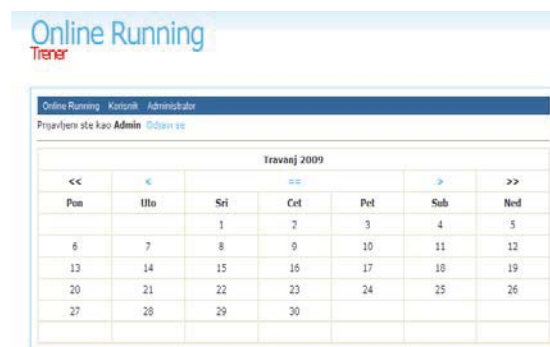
Online Running
Trener

Online Running Korisnik Administrator

Prijavljeni ste kao **Admin** Odjavi se

| Travanj 2009 | | | | | | |
|---|---|---|---|---|---|---|
| << | < | == | | > | | >> |
| Pon | Uto | Sri | Cet | Pet | Sub | Ned |
| | | 1 | 2 | 3 | 4 | 5 |
| 6 | 7 | 8 | 9 | 10 | 11 | 12 |
| 13 | 14 | 15 | 16 | 17 | 18 | 19 |
| 20 | 21 | 22 | 23 | 24 | 25 | 26 |
| 27 | 28 | 29 | 30 | | | |